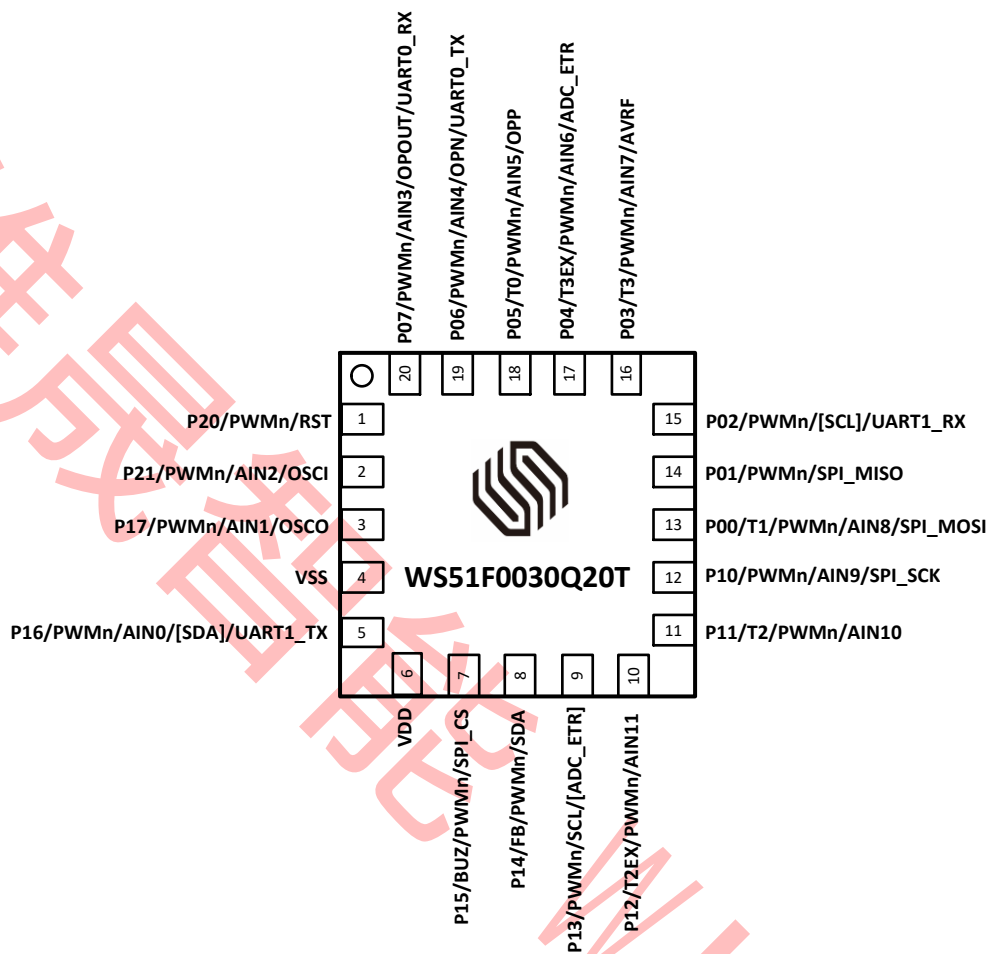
P07/PWMn/AIN3/OPOUT/UART0_RX
P06/PWMn/AIN4/OPN/UART0_TX
P05/T0/PWMn/AIN5/OPP
P04/T3EX/PWMn/AIN6/ADC_ETR
P03/T3/PWMn/AIN7/AVRF

20
19
18
17
16

P20/PWMn/RST 1
P21/PWMn/AIN2/OSCI 2
P17/PWMn/AIN1/OSCO 3
VSS 4
P16/PWMn/AIN0/[SDA]/UART1_TX 5

15 P02/PWMn/[SCL]/UART1_RX
14 P01/PWMn/SPI_MISO
13 P00/T1/PWMn/AIN8/SPI_MOSI
12 P10/PWMn/AIN9/SPI_SCK
11 P11/T2/PWMn/AIN10

WS51F0030Q20T

6
7
8
9
10

VDD
P15/BUZ/PWMn/SPI_CS
P14/FB/PWMn/SDA
P13/PWMn/SCL/[ADC_ETR]
P12/T2EX/PWMn/AIN11